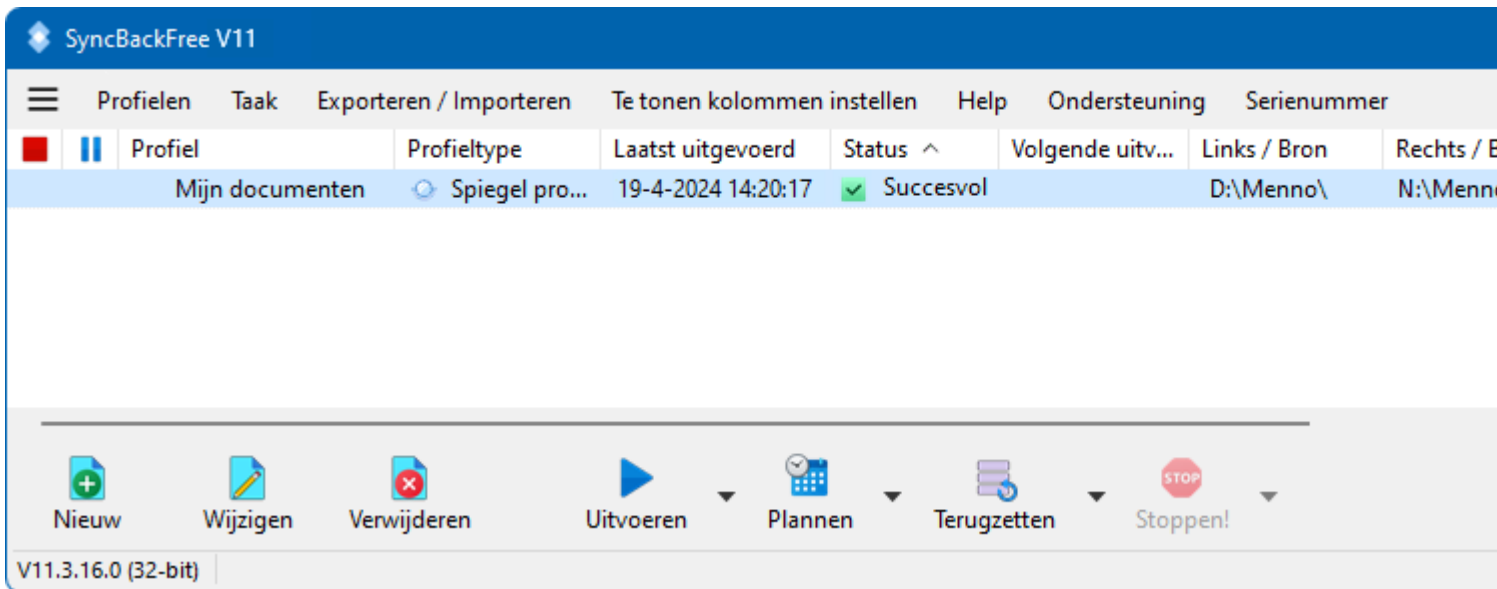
SyncBackFree V11

Profielen Taak Exporteren / Importeren Te tonen kolommen instellen Help Ondersteuning Serienummer

| | | Profiel | Profieltype | Laatst uitgevoerd | Status | Volgende uitv... | Links / Bron | Rechts / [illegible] |
|---|---|---|---|---|---|---|---|---|
| | | Mijn documenten | Spiegel pro... | 19-4-2024 14:20:17 | Succesvol | | D:\Menno\ | N:\Menn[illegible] |

Nieuw Wijzigen Verwijderen Uitvoeren Plannen Terugzetten STOP Stoppen!

V11.3.16.0 (32-bit)